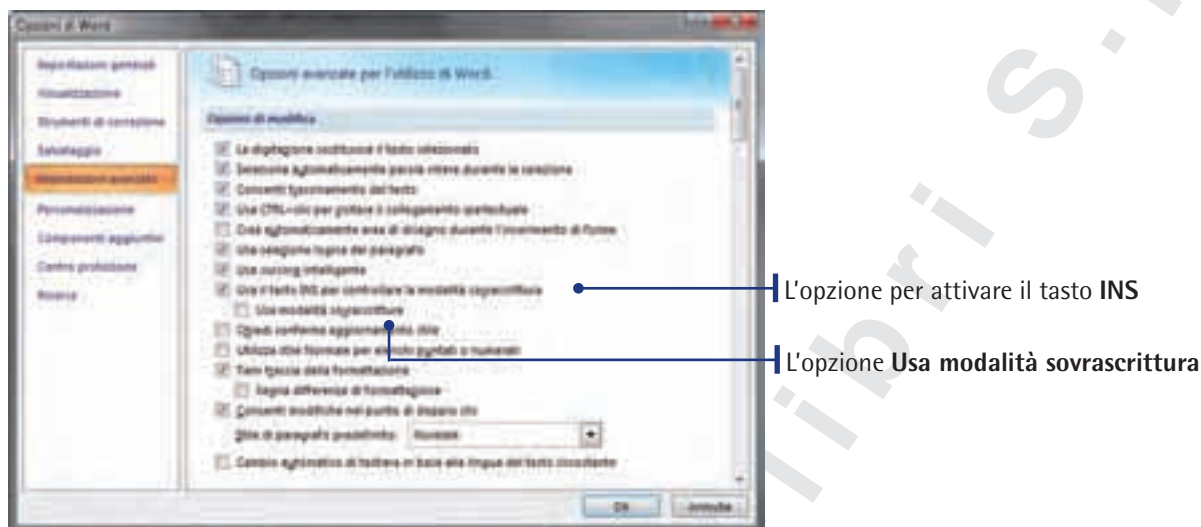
Opzioni di Word

Impostazioni generali
Visualizzazione
Strumenti di correzione
Salvataggio
Impostazioni avanzate
Personalizzazione
Componenti aggiuntivi
Centro protezione
Risorse

Opzioni avanzate per l'utilizzo di Word.

Opzioni di modifica

La digitazione sostituisce il testo selezionato
Seleziona automaticamente parola intera durante la selezione
Consenti trascinamento del testo
Usa CTRL+clic per seguire il collegamento ipertestuale
Crea automaticamente area di disegno durante l'inserimento di forme
Usa selezione logica del paragrafo
Usa cursore intelligente
Usa il tasto INS per controllare la modalità sovrascrittura
Usa modalità sovrascrittura
Chiedi conferma aggiornamento stile
Utilizza stile Normale per elenchi puntati o numerati
Tieni traccia della formattazione
Segna differenze di formattazione
Consenti modifiche nel punto di doppio clic
Stile di paragrafo predefinito: Normale
Cambio automatico di tastiera in base alla lingua del testo circostante

OK Annulla

L'opzione per attivare il tasto INS

L'opzione Usa modalità sovrascrittura